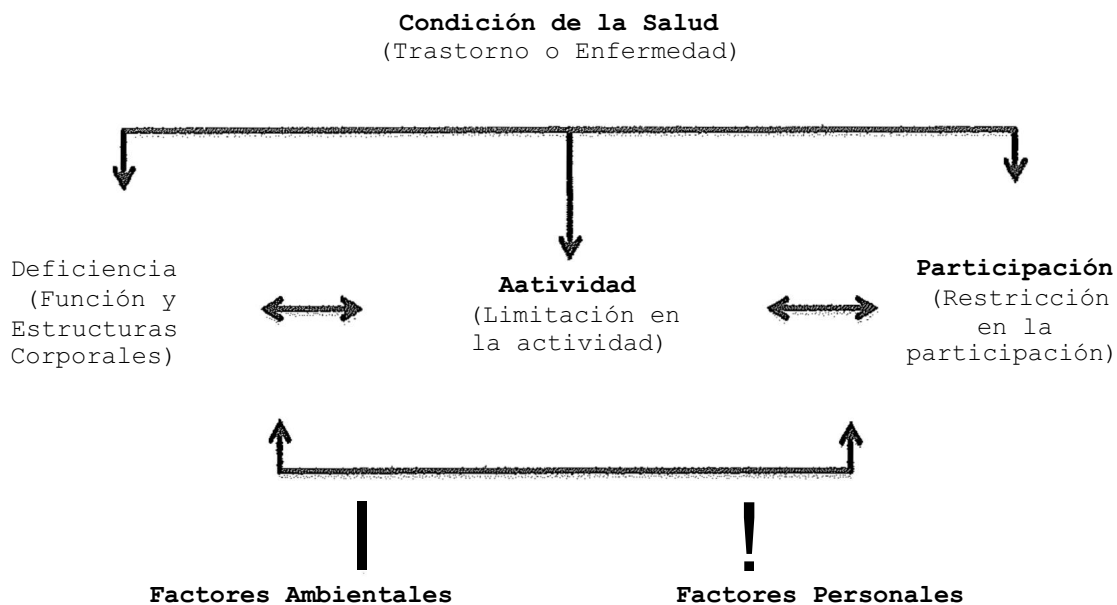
**Condición de la Salud**
(Trastorno o Enfermedad)

Deficiencia (Función y Estructuras Corporales)

**Aatividad**
(Limitación en la actividad)

**Participación**
(Restricción en la participación)

**Factores Ambientales**

**Factores Personales**